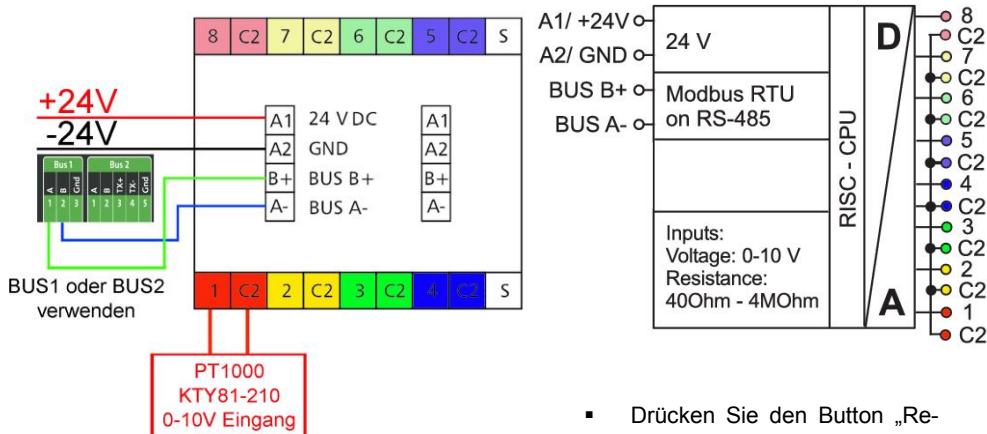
8 C2 7 C2 6 C2 5 C2 S

+24V
-24V

Bus 1
A B Gnd
1 2 3

Bus 2
A B TX+ TX- Gnd
1 2 3 4 5

A1 24 V DC
A2 GND
B+ BUS B+
A- BUS A-

A1
A2
B+
A-

BUS1 oder BUS2 verwenden

1 C2 2 C2 3 C2 4 C2 S

PT1000
KTY81-210
0-10V Eingang

A1/ +24V
A2/ GND
BUS B+
BUS A-

24 V
Modbus RTU on RS-485

Inputs:
Voltage: 0-10 V
Resistance:
40Ohm - 4MOhm

RISC - CPU

D
A

8
C2
7
C2
6
C2
5
C2
4
C2
3
C2
2
C2
1
C2

▪ Drücken Sie den Button „Re-